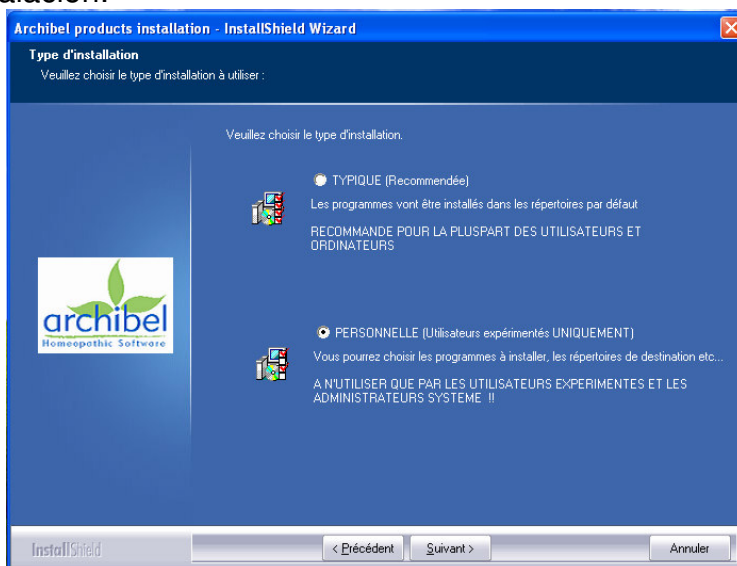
Archibel products installation - InstallShield Wizard

Type d'installation
Veuillez choisir le type d'installation à utiliser :

Veuillez choisir le type d'installation.

TYPIQUE (Recommendée)
Les programmes vont être installés dans les répertoires par défaut
RECOMMANDE POUR LA PLUSPART DES UTILISATEURS ET ORDINATEURS

archibel
Homeopathic Software

PERSONNELLE (Utilisateurs expérimentés UNIQUEMENT)
Vous pourrez choisir les programmes à installer, les répertoires de destination etc...
A N'UTILISER QUE PAR LES UTILISATEURS EXPERIMENTES ET LES ADMINISTRATEURS SYSTEME !!

InstallShield
< Précédent
Suivant >
Annuler